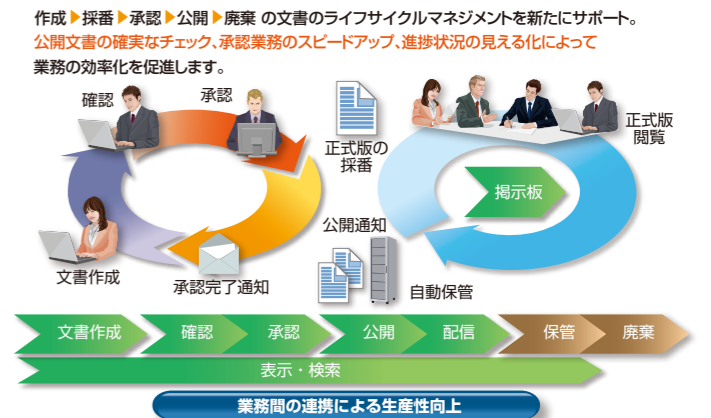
作成▶採番▶承認▶公開▶廃棄 の文書のライフサイクルマネジメントを新たにサポート。
公開文書の確実なチェック、承認業務のスピードアップ、進捗状況の見える化によって業務の効率化を促進します。

確認
承認
正式版の採番
正式版閲覧
掲示板
文書作成
承認完了通知
公開通知
自動保管

文書作成
確認
承認
公開
配信
保管
廃棄
表示・検索

業務間の連携による生産性向上